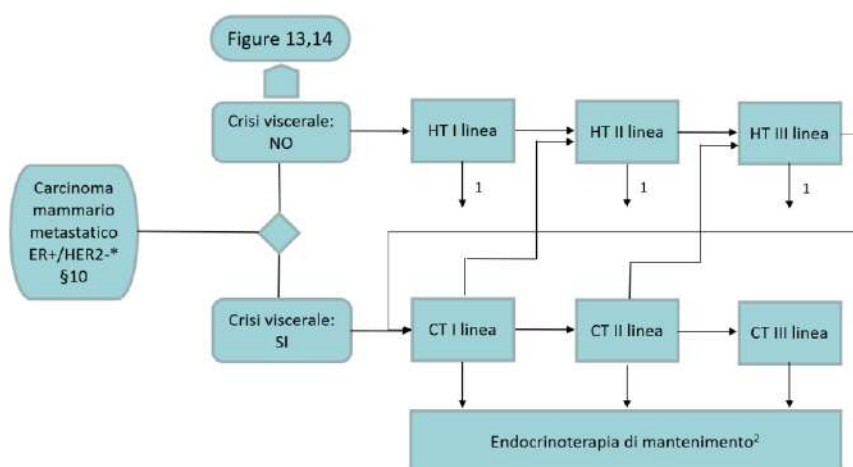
Figure 13,14

Crisi viscerale: NO

HT I linea

HT II linea

HT III linea

1

1

1

Carcinoma mammario metastatico ER+/HER2-* §10

Crisi viscerale: SI

CT I linea

CT II linea

CT III linea

Endocrinoterapia di mantenimento$^2$